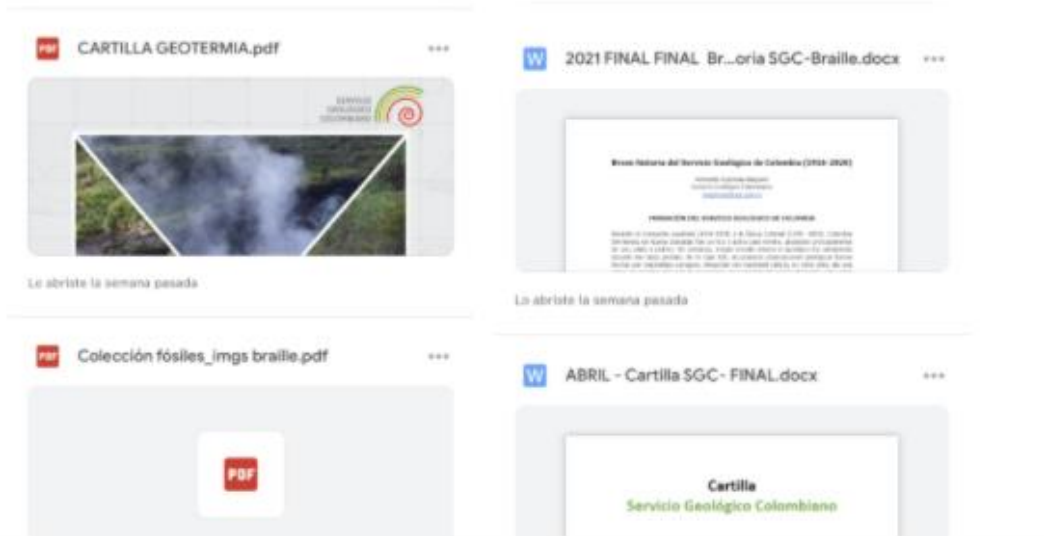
PDF CARTILLA GEOTERMIA.pdf ···

SERVICIO GEOLÓGICO COLOMBIANO

Lo abriste la semana pasada

W 2021 FINAL FINAL Br...oria SGC-Braille.docx ···

Breve historia del Servicio Geológico de Colombia (1916-2020)

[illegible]

Lo abriste la semana pasada

PDF Colección fósiles_imgs braille.pdf ···

PDF

W ABRIL - Cartilla SGC- FINAL.docx ···

Cartilla
Servicio Geológico Colombiano